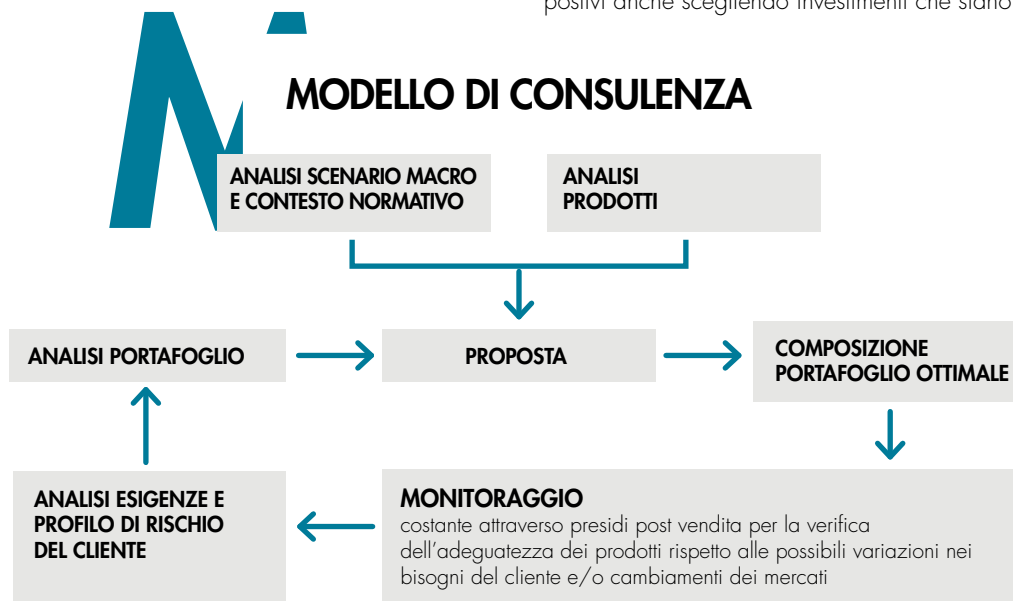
positivi anche scegliendo investimenti che siano

MODELLO DI CONSULENZA

ANALISI SCENARIO MACRO E CONTESTO NORMATIVO

ANALISI PRODOTTI

ANALISI PORTAFOGLIO

PROPOSTA

COMPOSIZIONE PORTAFOGLIO OTTIMALE

ANALISI ESIGENZE E PROFILO DI RISCHIO DEL CLIENTE

MONITORAGGIO
costante attraverso presidi post vendita per la verifica dell'adeguatezza dei prodotti rispetto alle possibili variazioni nei bisogni del cliente e/o cambiamenti dei mercati